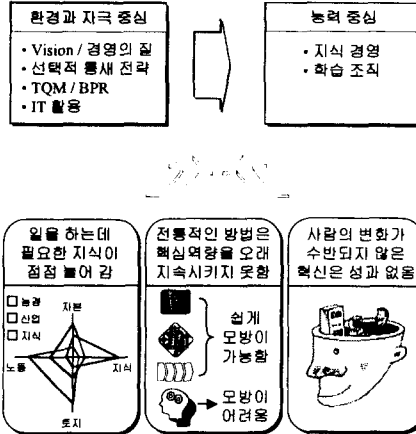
환경과 자극 중심

• Vision / 경영의 질
• 선택적 틈새 전략
• TQM / BPR
• IT 활용

능력 중심

• 지식 경영
• 학습 조직

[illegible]

일을 하는데 필요한 지식이 점점 늘어 감

□ 농경
□ 산업
□ 지식

자본
노동
지식
토지

전통적인 방법은 핵심역량을 오래 지속시키지 못함

쉽게 모방이 가능함

모방이 어려움

사람의 변화가 수반되지 않은 혁신은 성과 없음